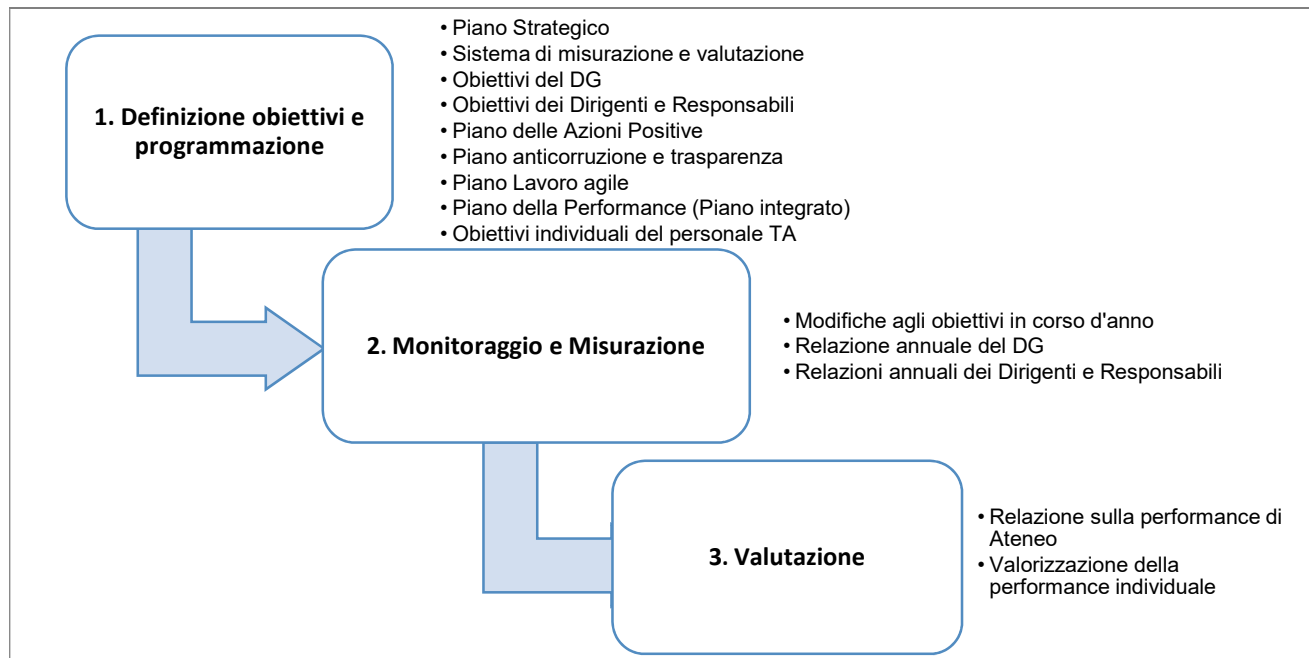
1. Definizione obiettivi e programmazione

• Piano Strategico
• Sistema di misurazione e valutazione
• Obiettivi del DG
• Obiettivi dei Dirigenti e Responsabili
• Piano delle Azioni Positive
• Piano anticorruzione e trasparenza
• Piano Lavoro agile
• Piano della Performance (Piano integrato)
• Obiettivi individuali del personale TA

2. Monitoraggio e Misurazione

• Modifiche agli obiettivi in corso d'anno
• Relazione annuale del DG
• Relazioni annuali dei Dirigenti e Responsabili

3. Valutazione

• Relazione sulla performance di Ateneo
• Valorizzazione della performance individuale